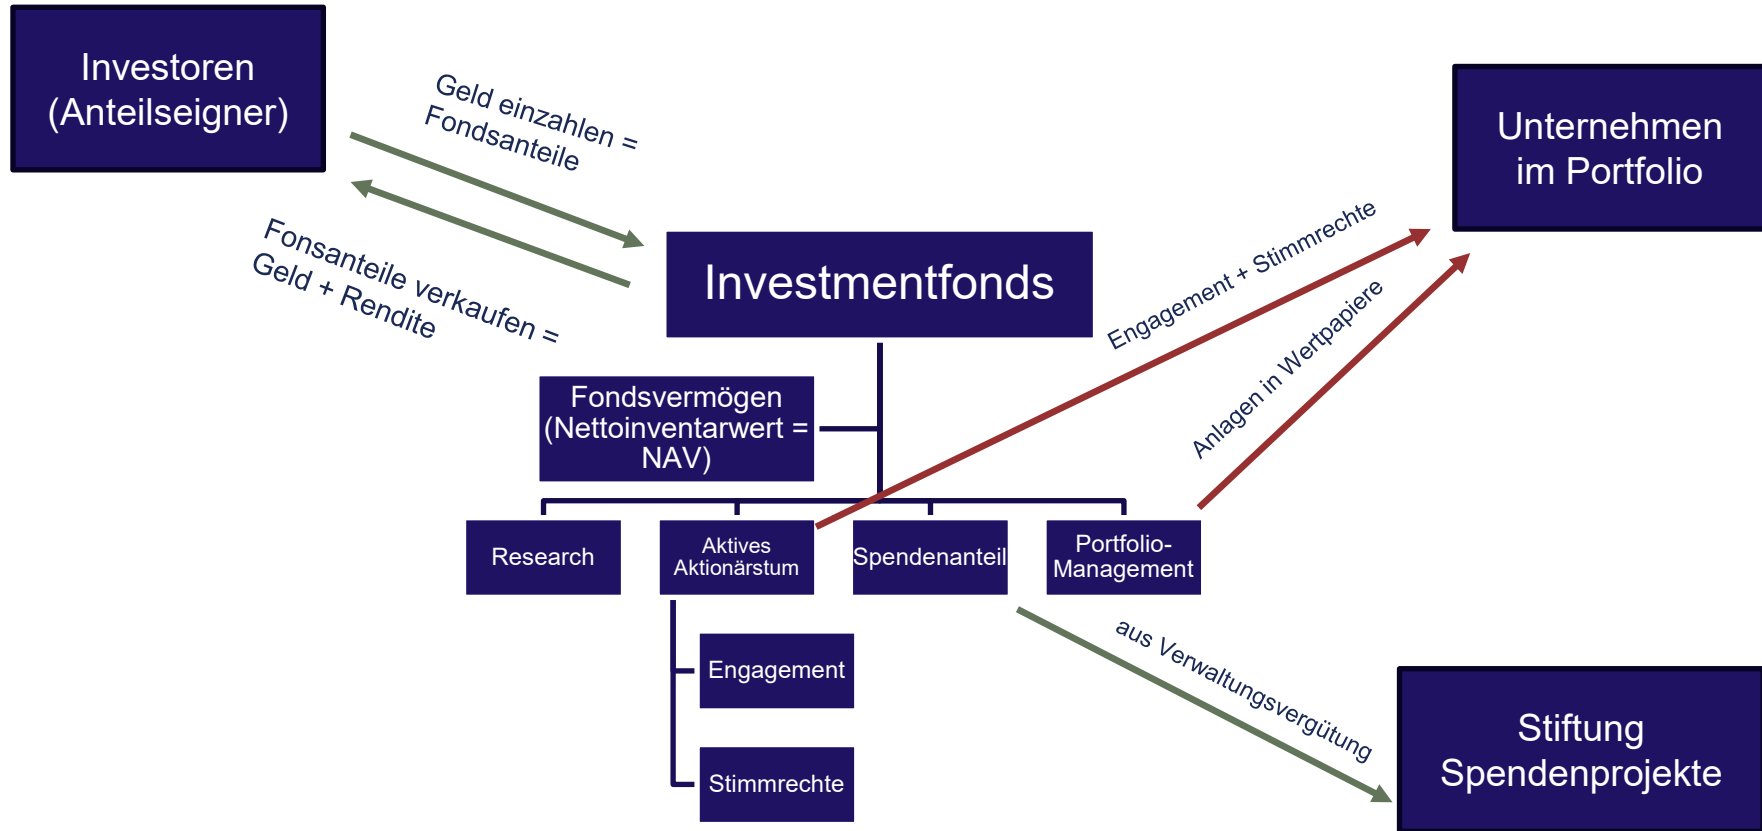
Investoren (Anteilseigner)

Geld einzahlen = Fondsanteile

Fonsanteile verkaufen = Geld + Rendite

Unternehmen im Portfolio

Investmentfonds

Engagement + Stimmrechte

Anlagen in Wertpapiere

Fondsvermögen (Nettoinventarwert = NAV)

Research

Aktives Aktionärstum

Spendenanteil

Portfolio-Management

Engagement

Stimmrechte

aus Verwaltungsvergütung

Stiftung Spendenprojekte